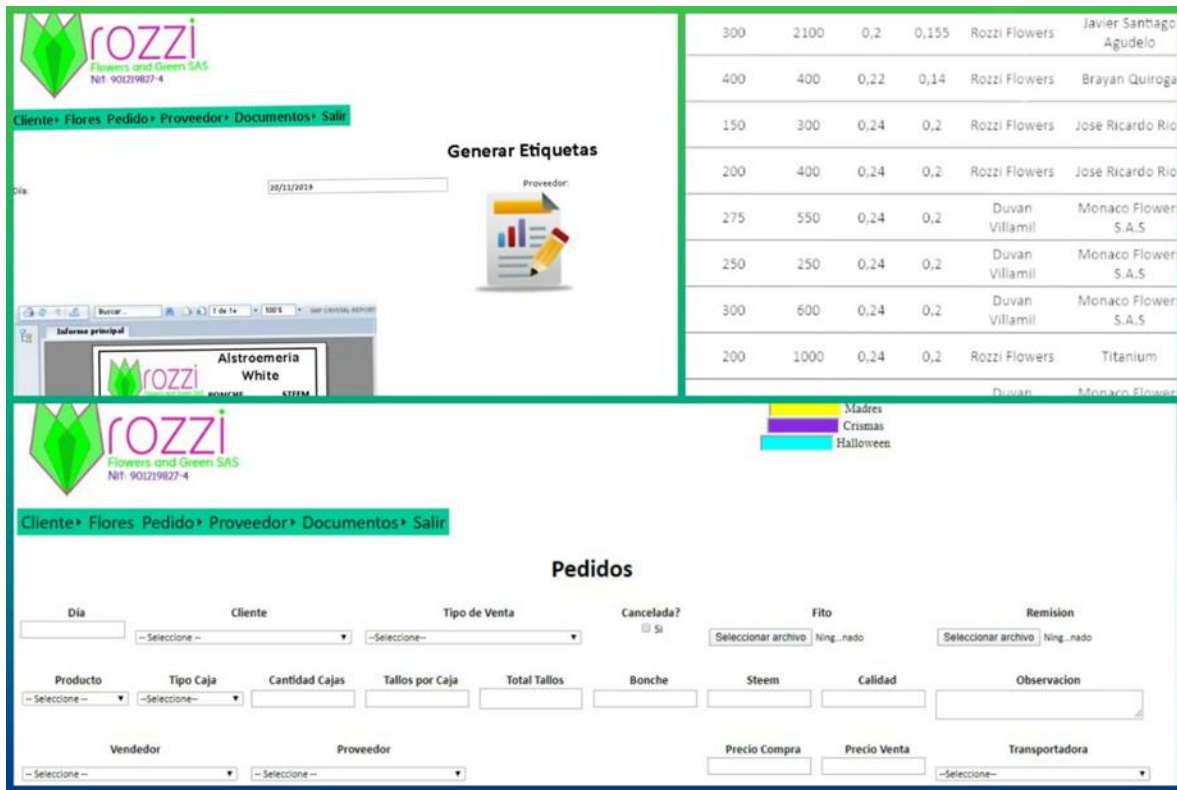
rozzi
Flowers and Green SAS
Nit: 901219827-4

Cliente▸ Flores Pedido▸ Proveedor▸ Documentos▸ Salir

Generar Etiquetas

Día: 20/11/2019

Proveedor:

Buscar... 1 de 1+ 100% SAP CRYSTAL REPORTS

Informe principal

rozzi
Alstroemeria White
BONCHE STEEM

| 300 | 2100 | 0,2 | 0,155 | Rozzi Flowers | Javier Santiago Agudelo |
|---|---|---|---|---|---|
| 400 | 400 | 0,22 | 0,14 | Rozzi Flowers | Brayan Quiroga |
| 150 | 300 | 0,24 | 0,2 | Rozzi Flowers | Jose Ricardo Rio |
| 200 | 400 | 0,24 | 0,2 | Rozzi Flowers | Jose Ricardo Rio |
| 275 | 550 | 0,24 | 0,2 | Duvan Villamil | Monaco Flower S.A.S |
| 250 | 250 | 0,24 | 0,2 | Duvan Villamil | Monaco Flower S.A.S |
| 300 | 600 | 0,24 | 0,2 | Duvan Villamil | Monaco Flower S.A.S |
| 200 | 1000 | 0,24 | 0,2 | Rozzi Flowers | Titanium |
| | | | | Duvan | Monaco Flower |

rozzi
Flowers and Green SAS
Nit: 901219827-4

Madres
Crismas
Halloween

Cliente▸ Flores Pedido▸ Proveedor▸ Documentos▸ Salir

Pedidos

Dia
Cliente -- Seleccione --
Tipo de Venta --Seleccione--
Cancelada? Si
Fito Seleccionar archivo Ning...nado
Remision Seleccionar archivo Ning...nado

Producto -- Seleccione --
Tipo Caja --Seleccione--
Cantidad Cajas
Tallos por Caja
Total Tallos
Bonche
Steem
Calidad
Observacion

Vendedor -- Seleccione --
Proveedor -- Seleccione --
Precio Compra
Precio Venta
Transportadora --Seleccione--